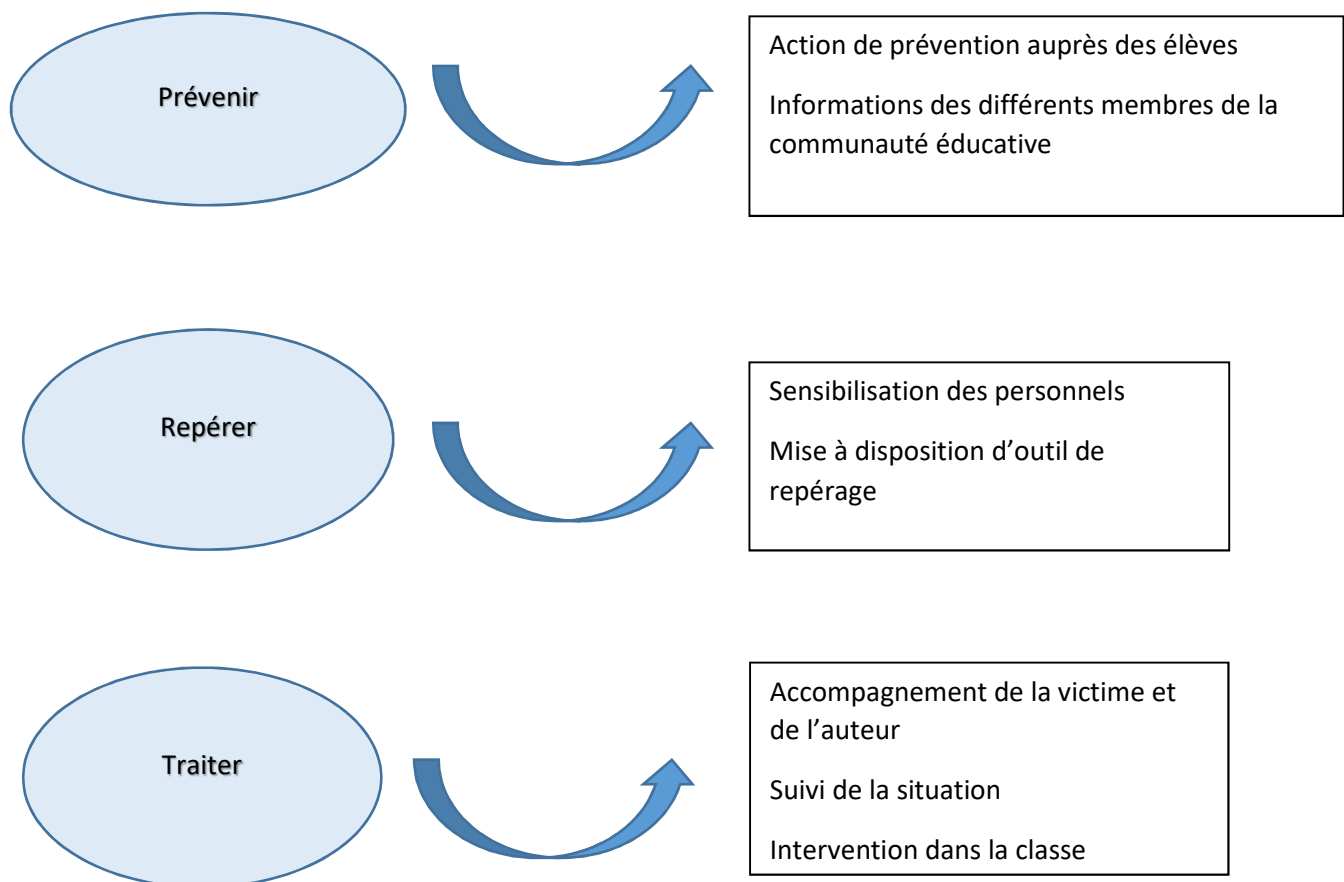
Prévenir

Action de prévention auprès des élèves

Informations des différents membres de la communauté éducative

Repérer

Sensibilisation des personnels

Mise à disposition d'outil de repérage

Traiter

Accompagnement de la victime et de l'auteur

Suivi de la situation

Intervention dans la classe